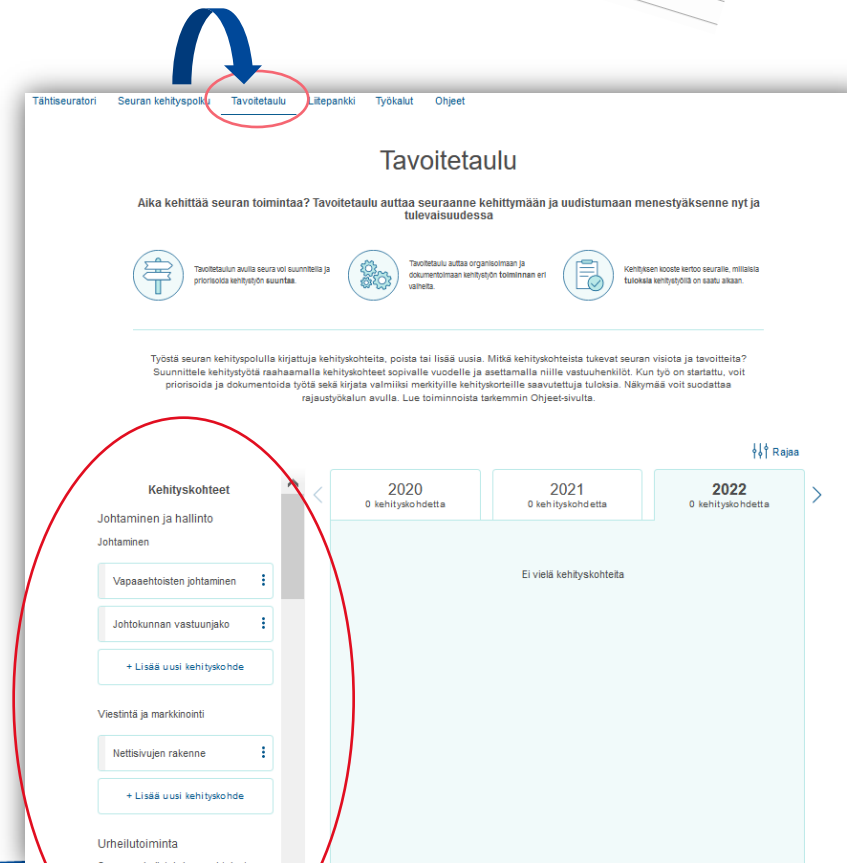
Tähtiseuratori Seuran kehityspolku Tavoitetaulu Liitepankki Työkalut Ohjeet

Tavoitetaulu

Aika kehittää seuran toimintaa? Tavoitetaulu auttaa seuraanne kehittymään ja uudistumaan menestyäksenne nyt ja tulevaisuudessa

Tavoitetaulun avulla seura voi suunnitella ja priorisoida kehitystyön suuntaa.

Tavoitetaulu auttaa organisoimaan ja dokumentoimaan kehitystyön toiminnan eri vaiheita.

Kehityksen kooste kertoo seuralle, millaisia tuloksia kehitystyöllä on saatu aikaan.

Työstä seuran kehityspolulla kirjattuja kehityskohteita, poista tai lisää uusia. Mitkä kehityskohteista tukevat seuran visiota ja tavoitteita? Suunnittele kehitystyötä raahaamalla kehityskohteet sopivalle vuodelle ja asettamalla niille vastuuhenkilöt. Kun työ on startattu, voit priorisoida ja dokumentoida työtä sekä kirjata valmiiksi merkityille kehityskorteille saavutettuja tuloksia. Näkymää voit suodattaa rajaustyökalun avulla. Lue toiminnoista tarkemmin Ohjeet-sivulta.

Rajaa

Kehityskohteet

Johtaminen ja hallinto

Johtaminen

Vapaaehtoisten johtaminen

Johtokunnan vastuunjako

+ Lisää uusi kehityskohde

Viestintä ja markkinointi

Nettisivujen rakenne

+ Lisää uusi kehityskohde

Urheilutoiminta

2020
0 kehityskohdetta

2021
0 kehityskohdetta

2022
0 kehityskohdetta

Ei vielä kehityskohteita